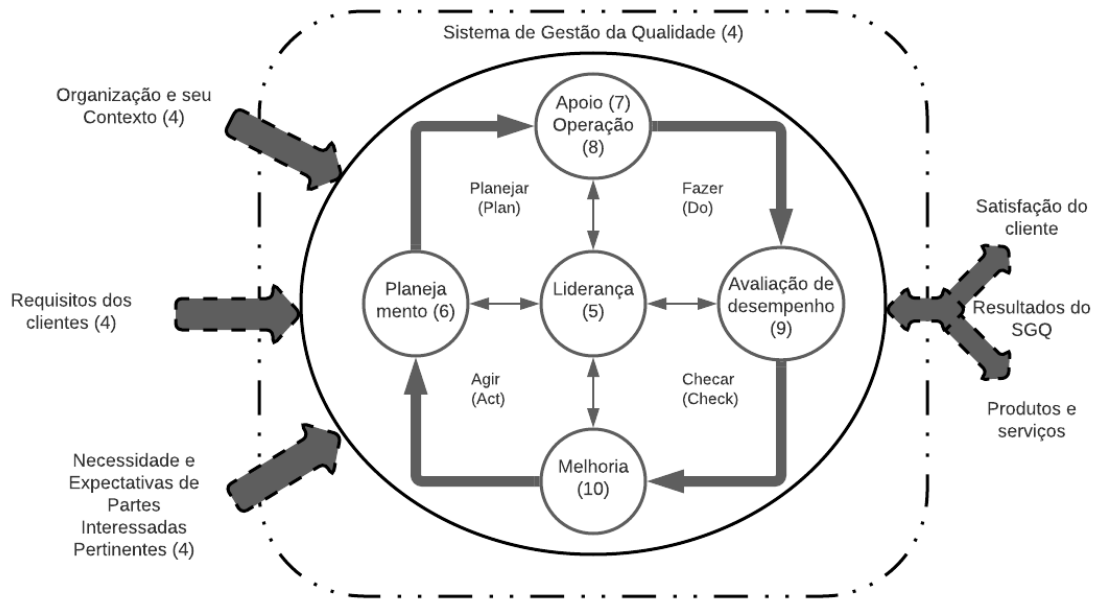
Sistema de Gestão da Qualidade (4)

Organização e seu Contexto (4)

Requisitos dos clientes (4)

Necessidade e Expectativas de Partes Interessadas Pertinentes (4)

Apoio (7) Operação (8)

Planejar (Plan)

Fazer (Do)

Planeja mento (6)

Liderança (5)

Avaliação de desempenho (9)

Agir (Act)

Checar (Check)

Melhoria (10)

Satisfação do cliente

Resultados do SGQ

Produtos e serviços